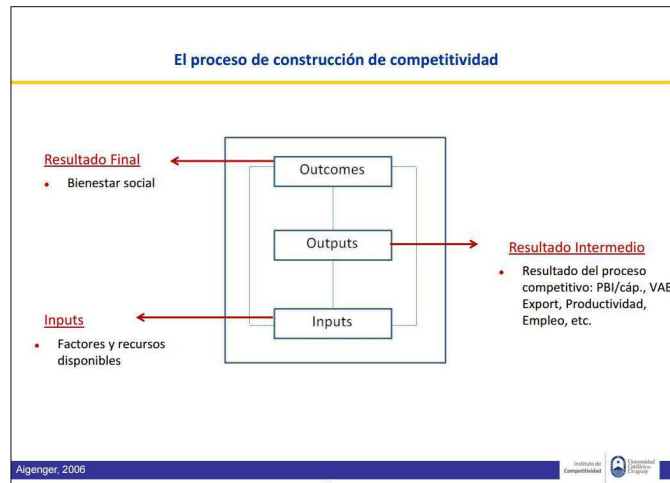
El proceso de construcción de competitividad

Resultado Final
• Bienestar social

Outcomes

Outputs

Inputs

Resultado Intermedio
• Resultado del proceso competitivo: PBI/cáp., VAB Export, Productividad, Empleo, etc.

Inputs
• Factores y recursos disponibles

Aigenger, 2006

Instituto de Competitividad

Universidad Católica del Uruguay